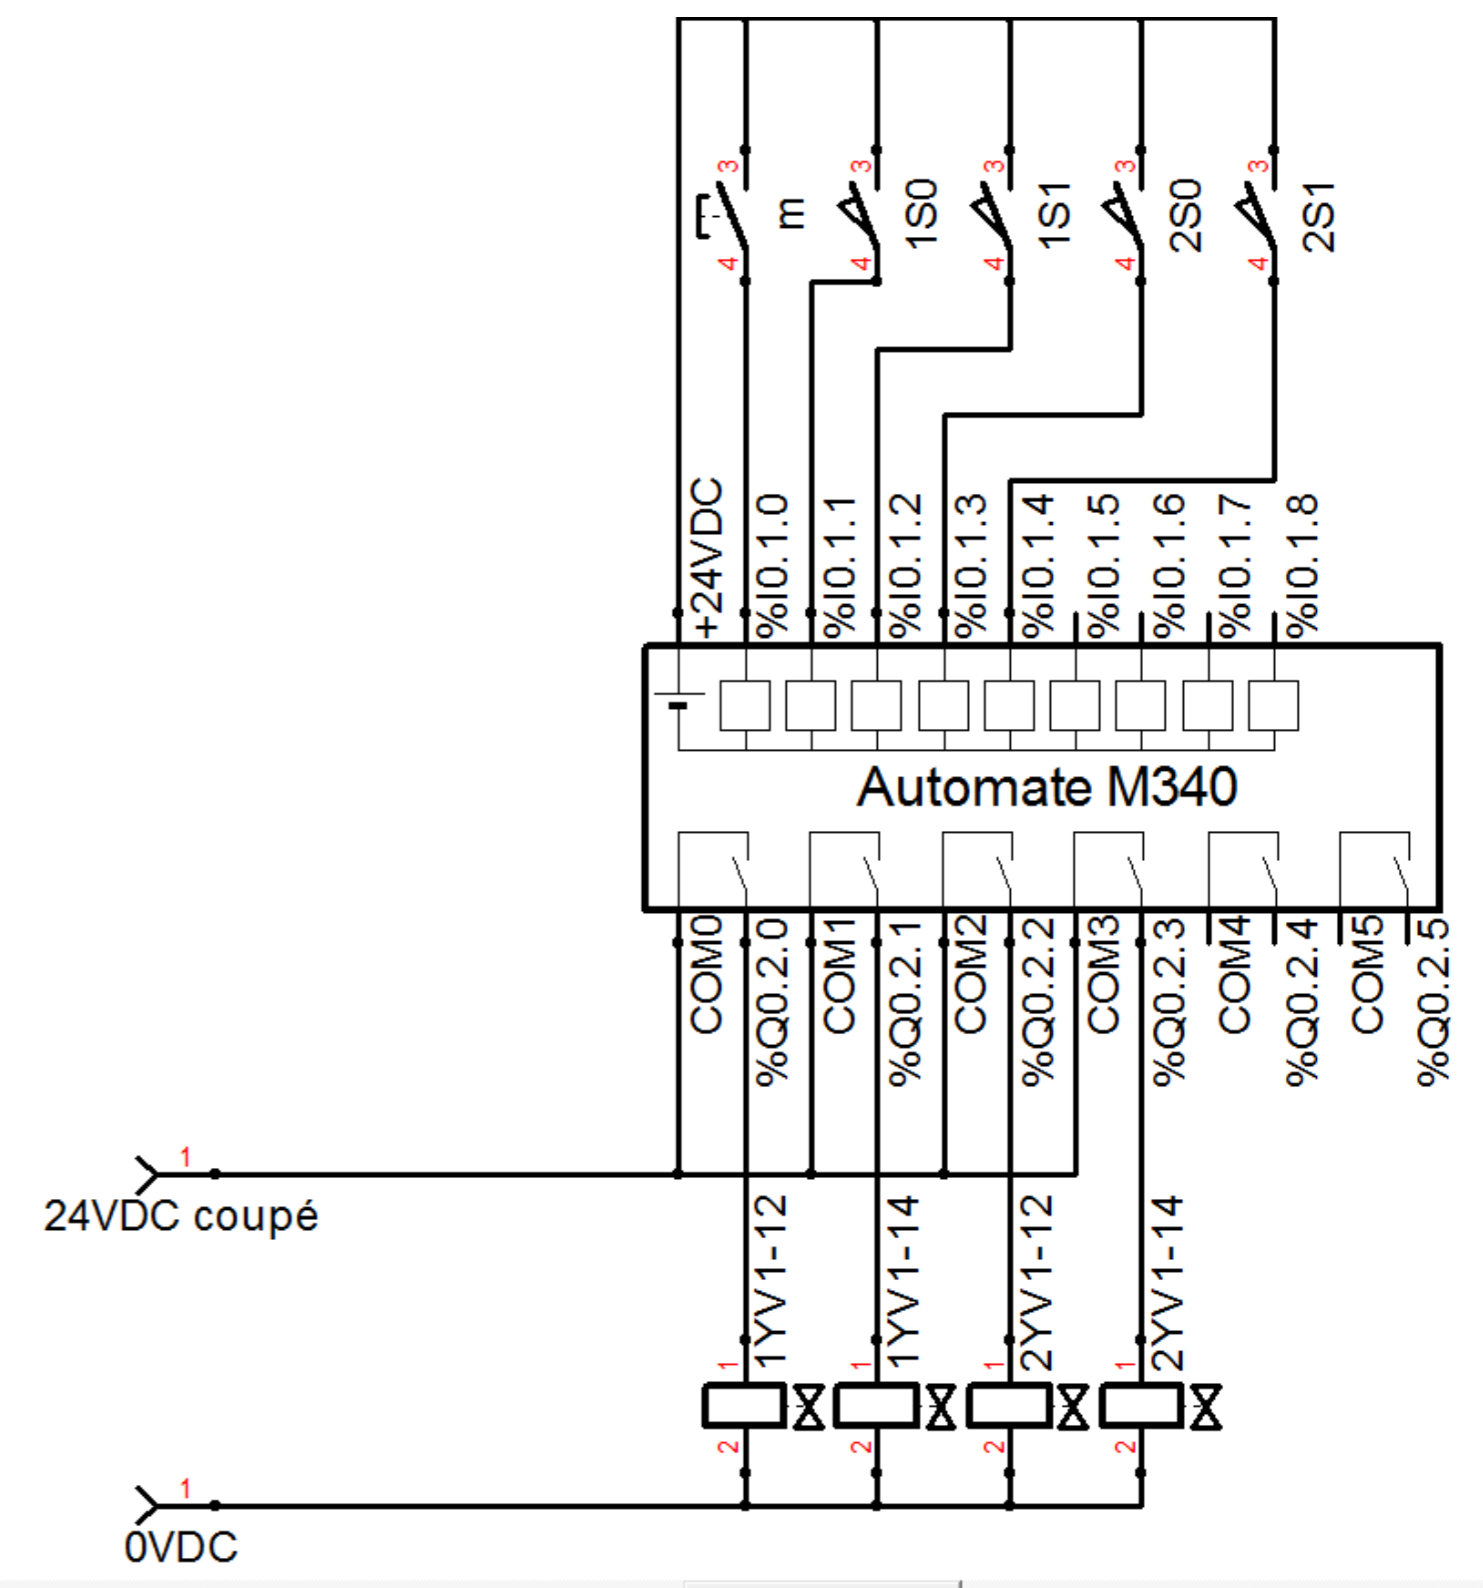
3
4
m
3
4
1S0
3
4
1S1
3
4
2S0
3
4
2S1

+24VDC
%I0.1.0
%I0.1.1
%I0.1.2
%I0.1.3
%I0.1.4
%I0.1.5
%I0.1.6
%I0.1.7
%I0.1.8

Automate M340

COM0
%Q0.2.0
COM1
%Q0.2.1
COM2
%Q0.2.2
COM3
%Q0.2.3
COM4
%Q0.2.4
COM5
%Q0.2.5

1
24VDC coupé

1YV1-12
1YV1-14
2YV1-12
2YV1-14
1
2
1
2
1
2
1
2

1
0VDC